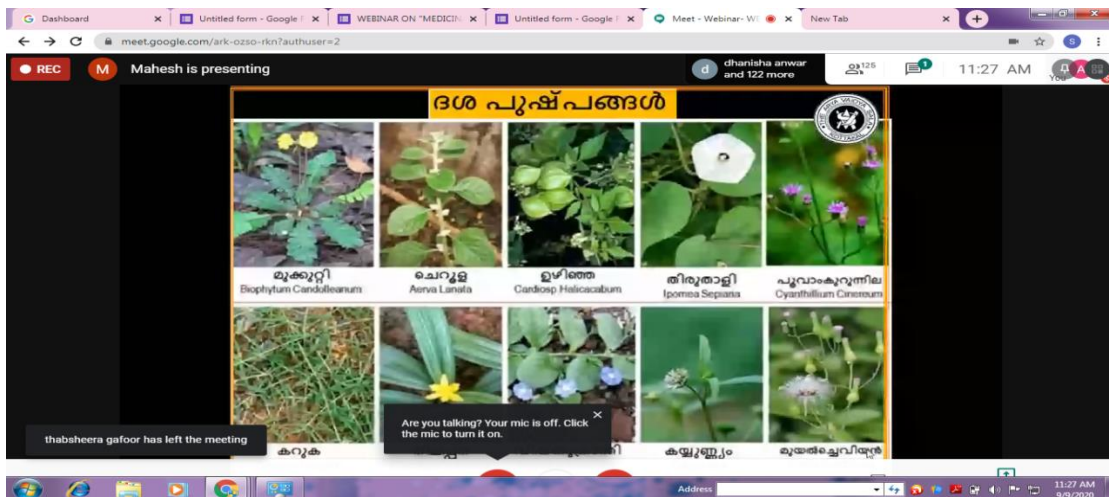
Dashboard | Untitled form - Google | WEBINAR ON "MEDICIN | Untitled form - Google | Meet - Webinar- W | New Tab

meet.google.com/ark-ozso-rkn?authuser=2

REC M Mahesh is presenting

dhanisha anwar and 122 more

125

11:27 AM

You

ദശ പുഷ്പങ്ങൾ

മുക്കുറ്റി
Biophytum Candolleanum

ചെറൂള
Aerva Lanata

ഉഴിഞ്ഞ
Cardiosp Halicacabum

തിരുതാളി
Ipomea Sepiaria

പൂവാംകുറുന്നില
Cyanthillium Cinereum

കറുക

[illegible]

കയ്യുണ്ണ്യം

മുയൽച്ചെവിയൻ

thabsheera gafoor has left the meeting

Are you talking? Your mic is off. Click the mic to turn it on.

Address

11:27 AM
9/9/2020